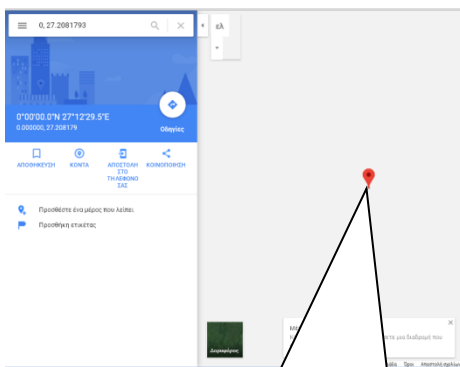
0, 27.2081793

ελ

0°00'00.0"N 27°12'29.5"E
0.000000, 27.208179

Οδηγίες

ΑΠΟΘΗΚΕΥΣΗ
ΚΟΝΤΑ
ΑΠΟΣΤΟΛΗ ΣΤΟ ΤΗΛΕΦΩΝΟ ΣΑΣ
ΚΟΙΝΟΠΟΙΗΣΗ

Προσθέστε ένα μέρος που λείπει

Προσθήκη ετικέτας

Δορυφόρος

M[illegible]
K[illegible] για διαδρομή του

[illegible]δια Όροι Αποστολή σχόλιω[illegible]